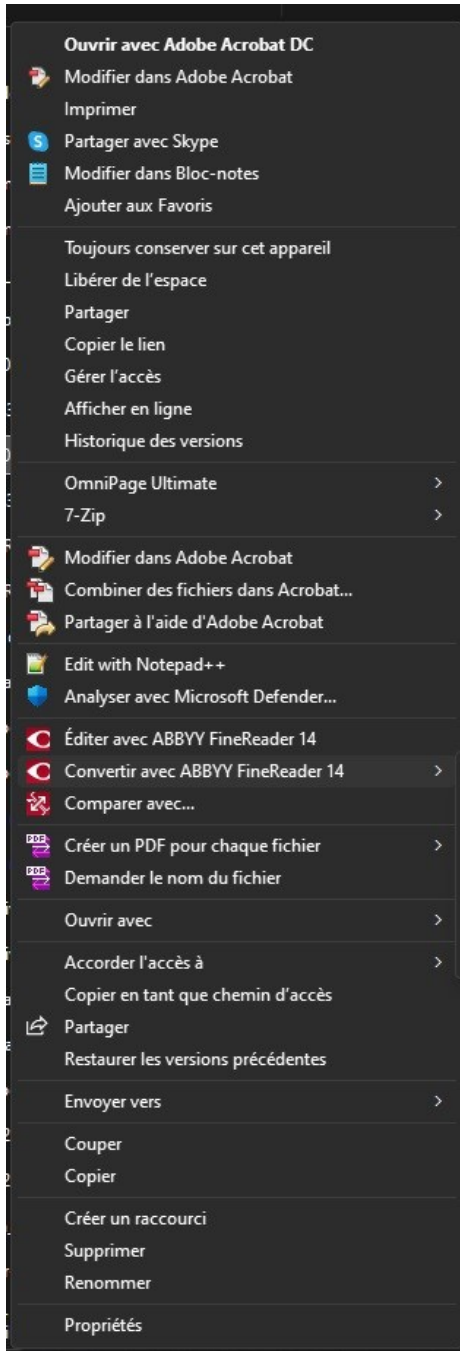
Ouvrir avec Adobe Acrobat DC
Modifier dans Adobe Acrobat
Imprimer
Partager avec Skype
Modifier dans Bloc-notes
Ajouter aux Favoris

Toujours conserver sur cet appareil
Libérer de l'espace
Partager
Copier le lien
Gérer l'accès
Afficher en ligne
Historique des versions

OmniPage Ultimate
7-Zip

Modifier dans Adobe Acrobat
Combiner des fichiers dans Acrobat...
Partager à l'aide d'Adobe Acrobat

Edit with Notepad++
Analyser avec Microsoft Defender...

Éditer avec ABBYY FineReader 14
Convertir avec ABBYY FineReader 14
Comparer avec...

Créer un PDF pour chaque fichier
Demander le nom du fichier

Ouvrir avec

Accorder l'accès à
Copier en tant que chemin d'accès
Partager
Restaurer les versions précédentes

Envoyer vers

Couper
Copier

Créer un raccourci
Supprimer
Renommer

Propriétés